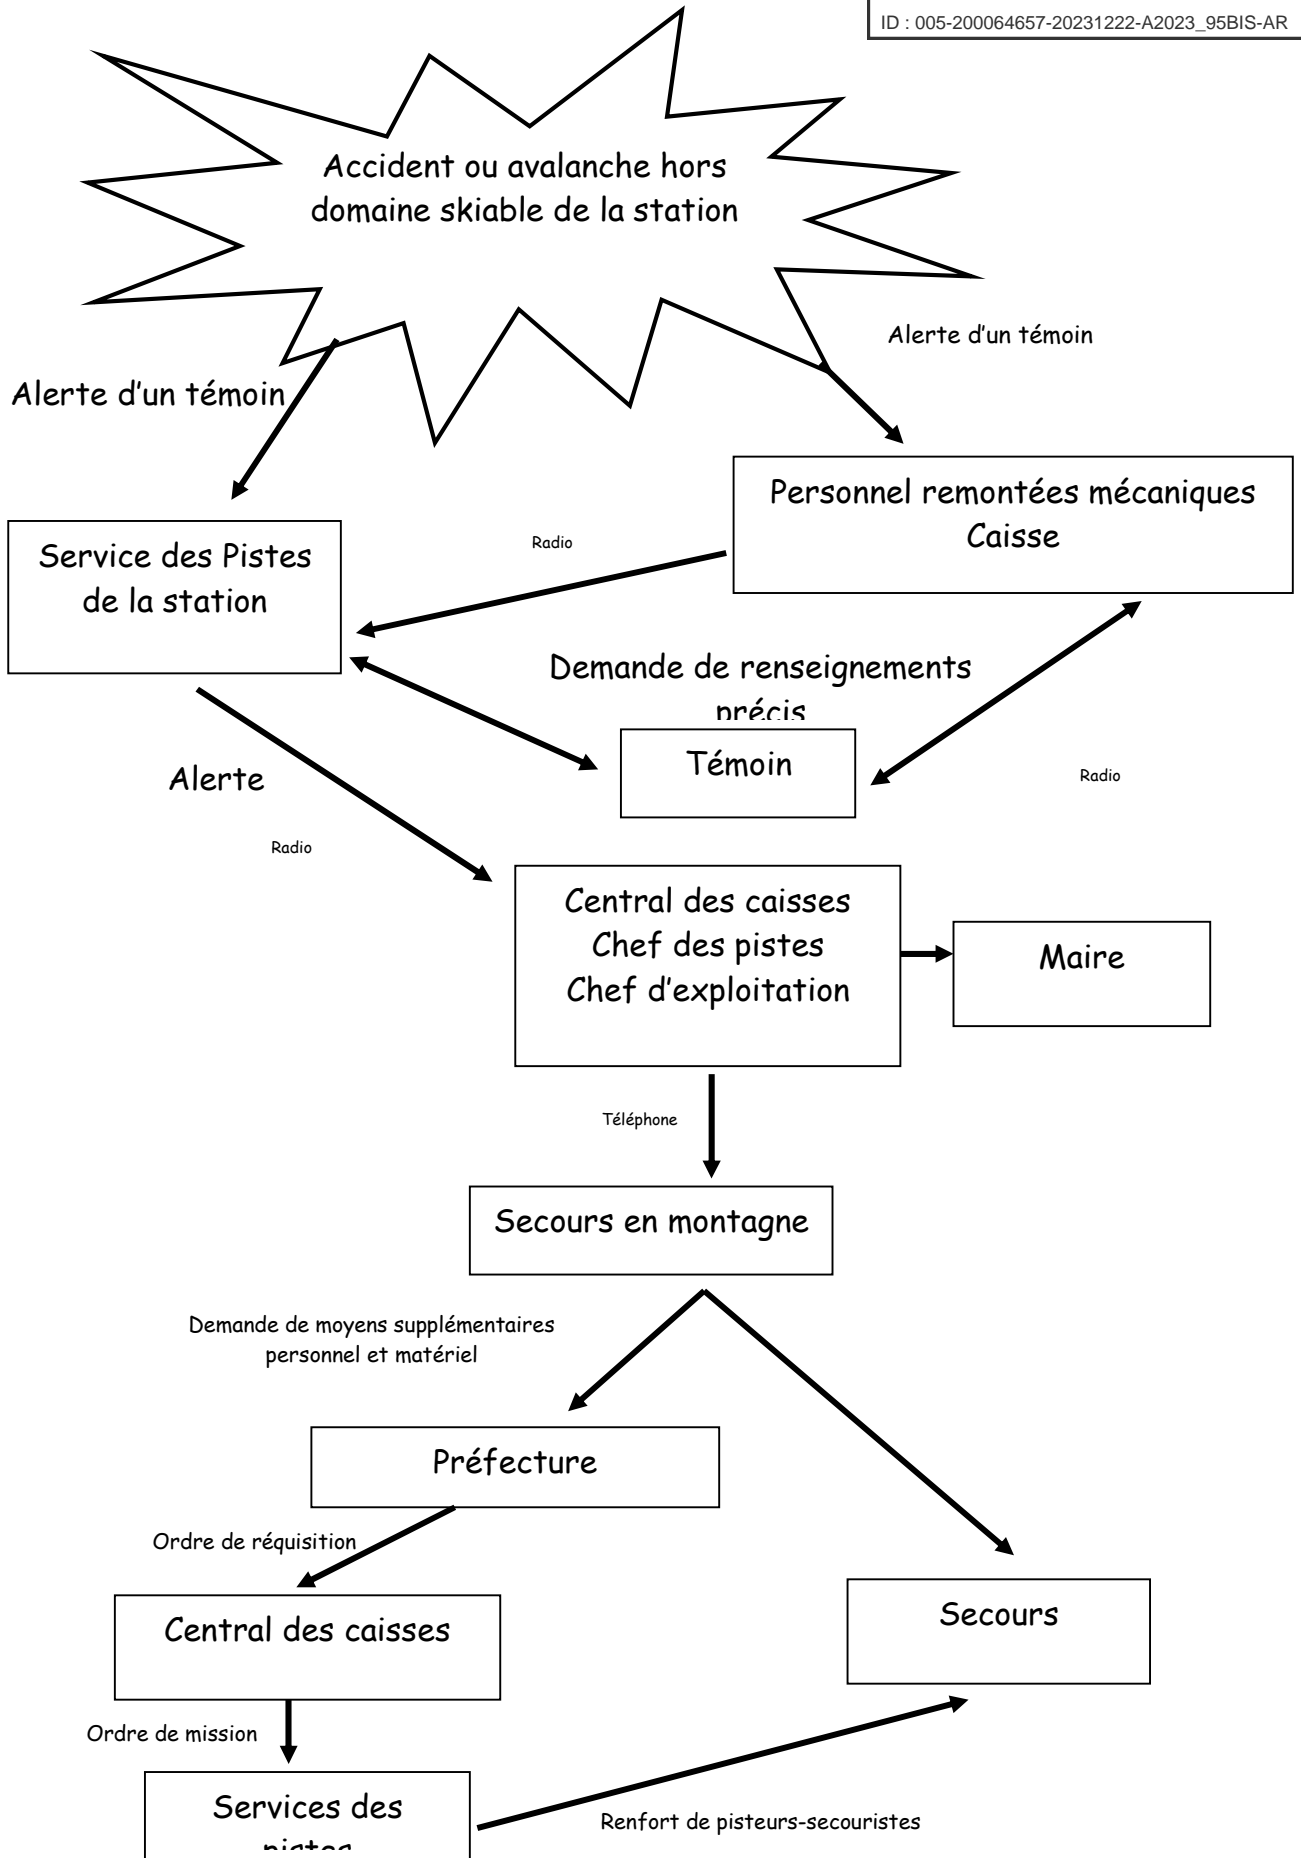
ID : 005-200064657-20231222-A2023_95BIS-AR

Accident ou avalanche hors domaine skiable de la station

Alerte d'un témoin

Alerte d'un témoin

Personnel remontées mécaniques Caisse

Radio

Service des Pistes de la station

Demande de renseignements précis

Témoin

Radio

Alerte

Radio

Central des caisses
Chef des pistes
Chef d'exploitation

Maire

Téléphone

Secours en montagne

Demande de moyens supplémentaires personnel et matériel

Préfecture

Ordre de réquisition

Central des caisses

Secours

Ordre de mission

Services des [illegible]

Renfort de pisteurs-secouristes